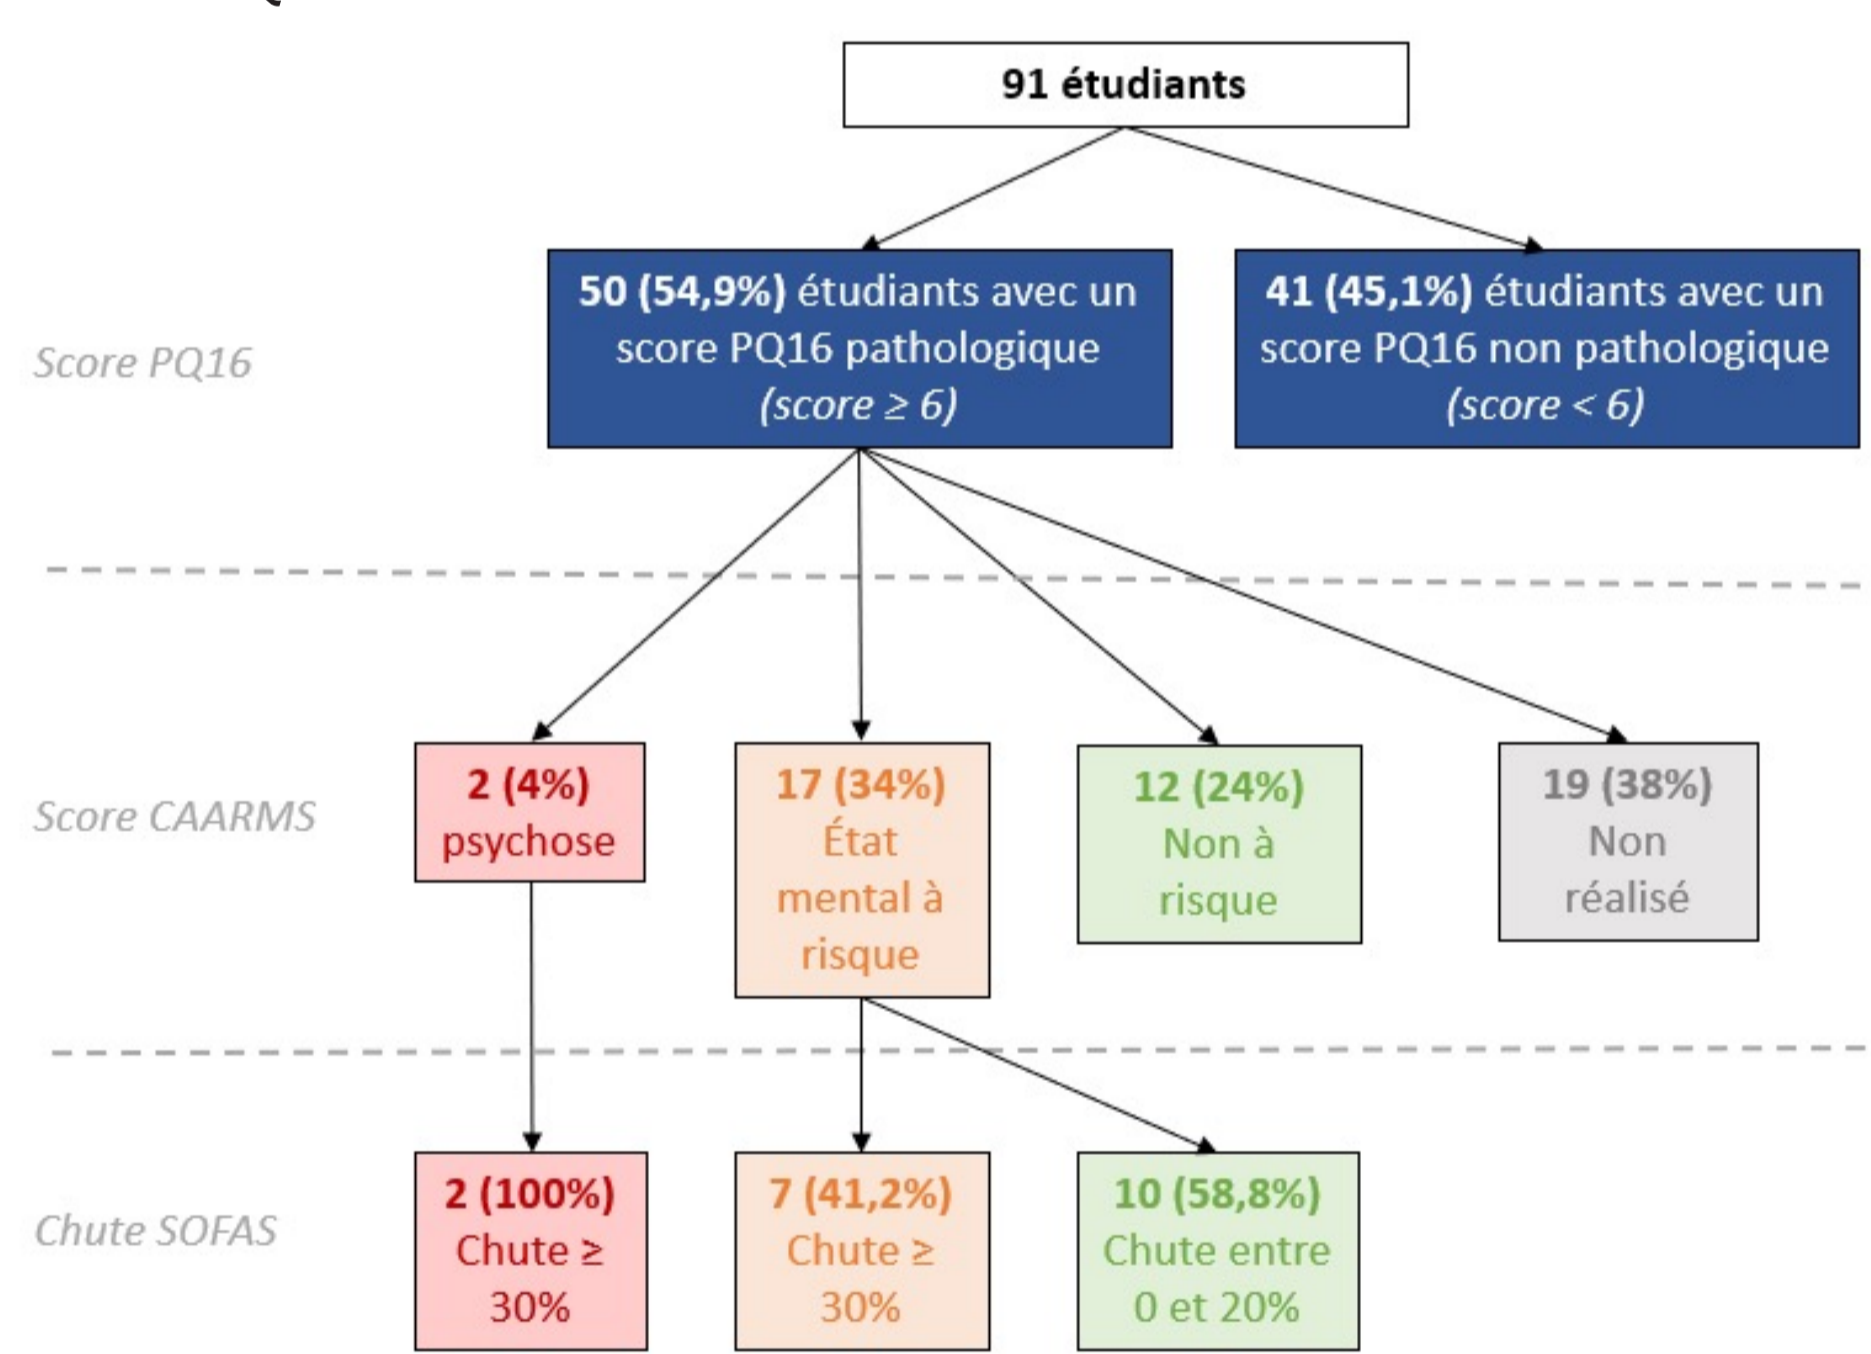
91 étudiants

Score PQ16

50 (54,9%) étudiants avec un score PQ16 pathologique (score ≥ 6)

41 (45,1%) étudiants avec un score PQ16 non pathologique (score < 6)

Score CAARMS

2 (4%) psychose

17 (34%) État mental à risque

12 (24%) Non à risque

19 (38%) Non réalisé

Chute SOFAS

2 (100%) Chute ≥ 30%

7 (41,2%) Chute ≥ 30%

10 (58,8%) Chute entre 0 et 20%